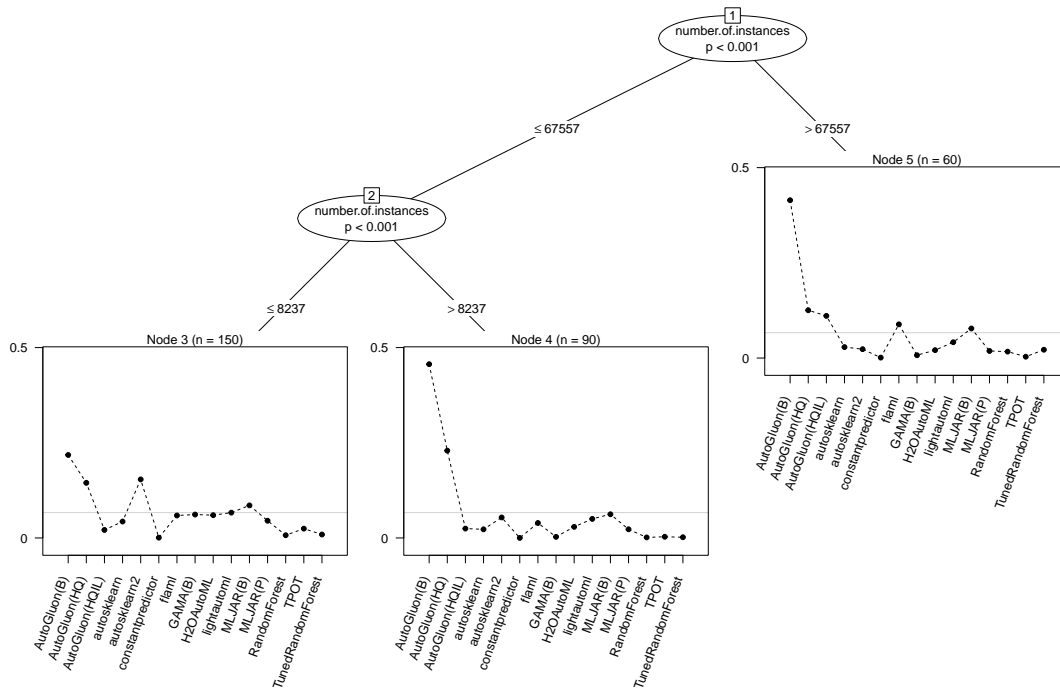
1
number.of.instances
p < 0.001

≤ 67557

> 67557

2
number.of.instances
p < 0.001

≤ 8237

> 8237

Node 3 (n = 150)

0.5

0

AutoGluon(B)
AutoGluon(HQ)
AutoGluon(HQIL)
autosklearn
autosklearn2
constantpredictor
flaml
GAMA(B)
H2OAutoML
lightautoml
MLJAR(B)
MLJAR(P)
RandomForest
TPOT
TunedRandomForest

Node 4 (n = 90)

0.5

0

AutoGluon(B)
AutoGluon(HQ)
AutoGluon(HQIL)
autosklearn
autosklearn2
constantpredictor
flaml
GAMA(B)
H2OAutoML
lightautoml
MLJAR(B)
MLJAR(P)
RandomForest
TPOT
TunedRandomForest

Node 5 (n = 60)

0.5

0

AutoGluon(B)
AutoGluon(HQ)
AutoGluon(HQIL)
autosklearn
autosklearn2
constantpredictor
flaml
GAMA(B)
H2OAutoML
lightautoml
MLJAR(B)
MLJAR(P)
RandomForest
TPOT
TunedRandomForest